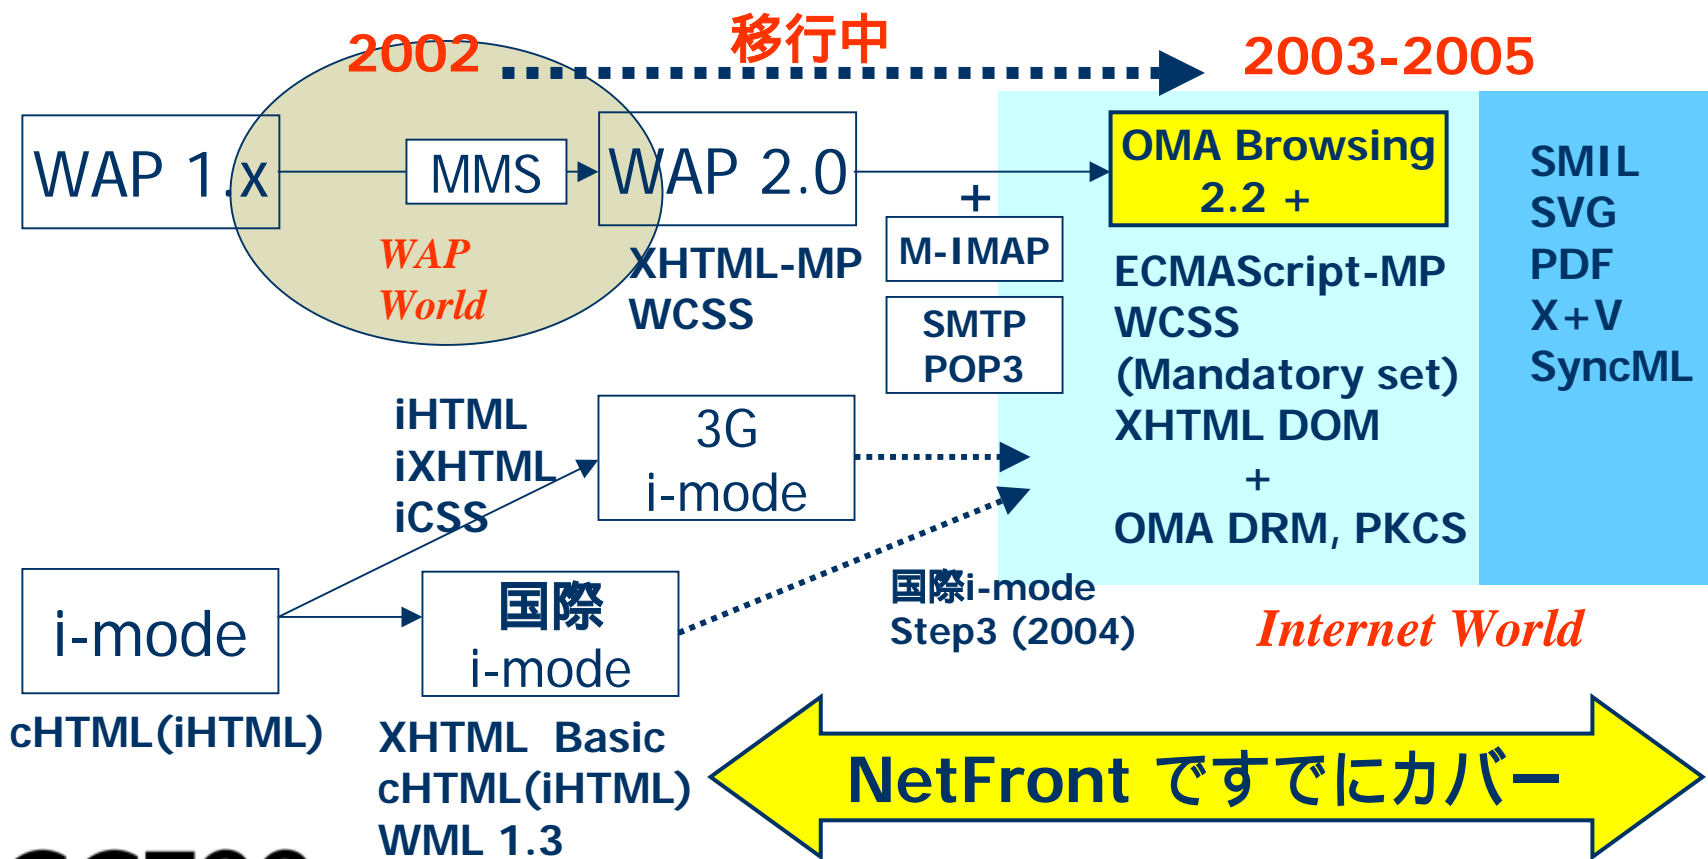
2002

移行中

2003-2005

WAP 1.x

MMS

WAP 2.0

WAP World

XHTML-MP
WCSS

+

M-IMAP

SMTP
POP3

OMA Browsing 2.2 +

ECMAScript-MP
WCSS
(Mandatory set)
XHTML DOM
+
OMA DRM, PKCS

SMIL
SVG
PDF
X+V
SyncML

iHTML
iXHTML
iCSS

3G
i-mode

i-mode

cHTML(iHTML)

国際
i-mode

XHTML Basic
cHTML(iHTML)
WML 1.3

国際i-mode
Step3 (2004)

Internet World

NetFront ですでにカバー